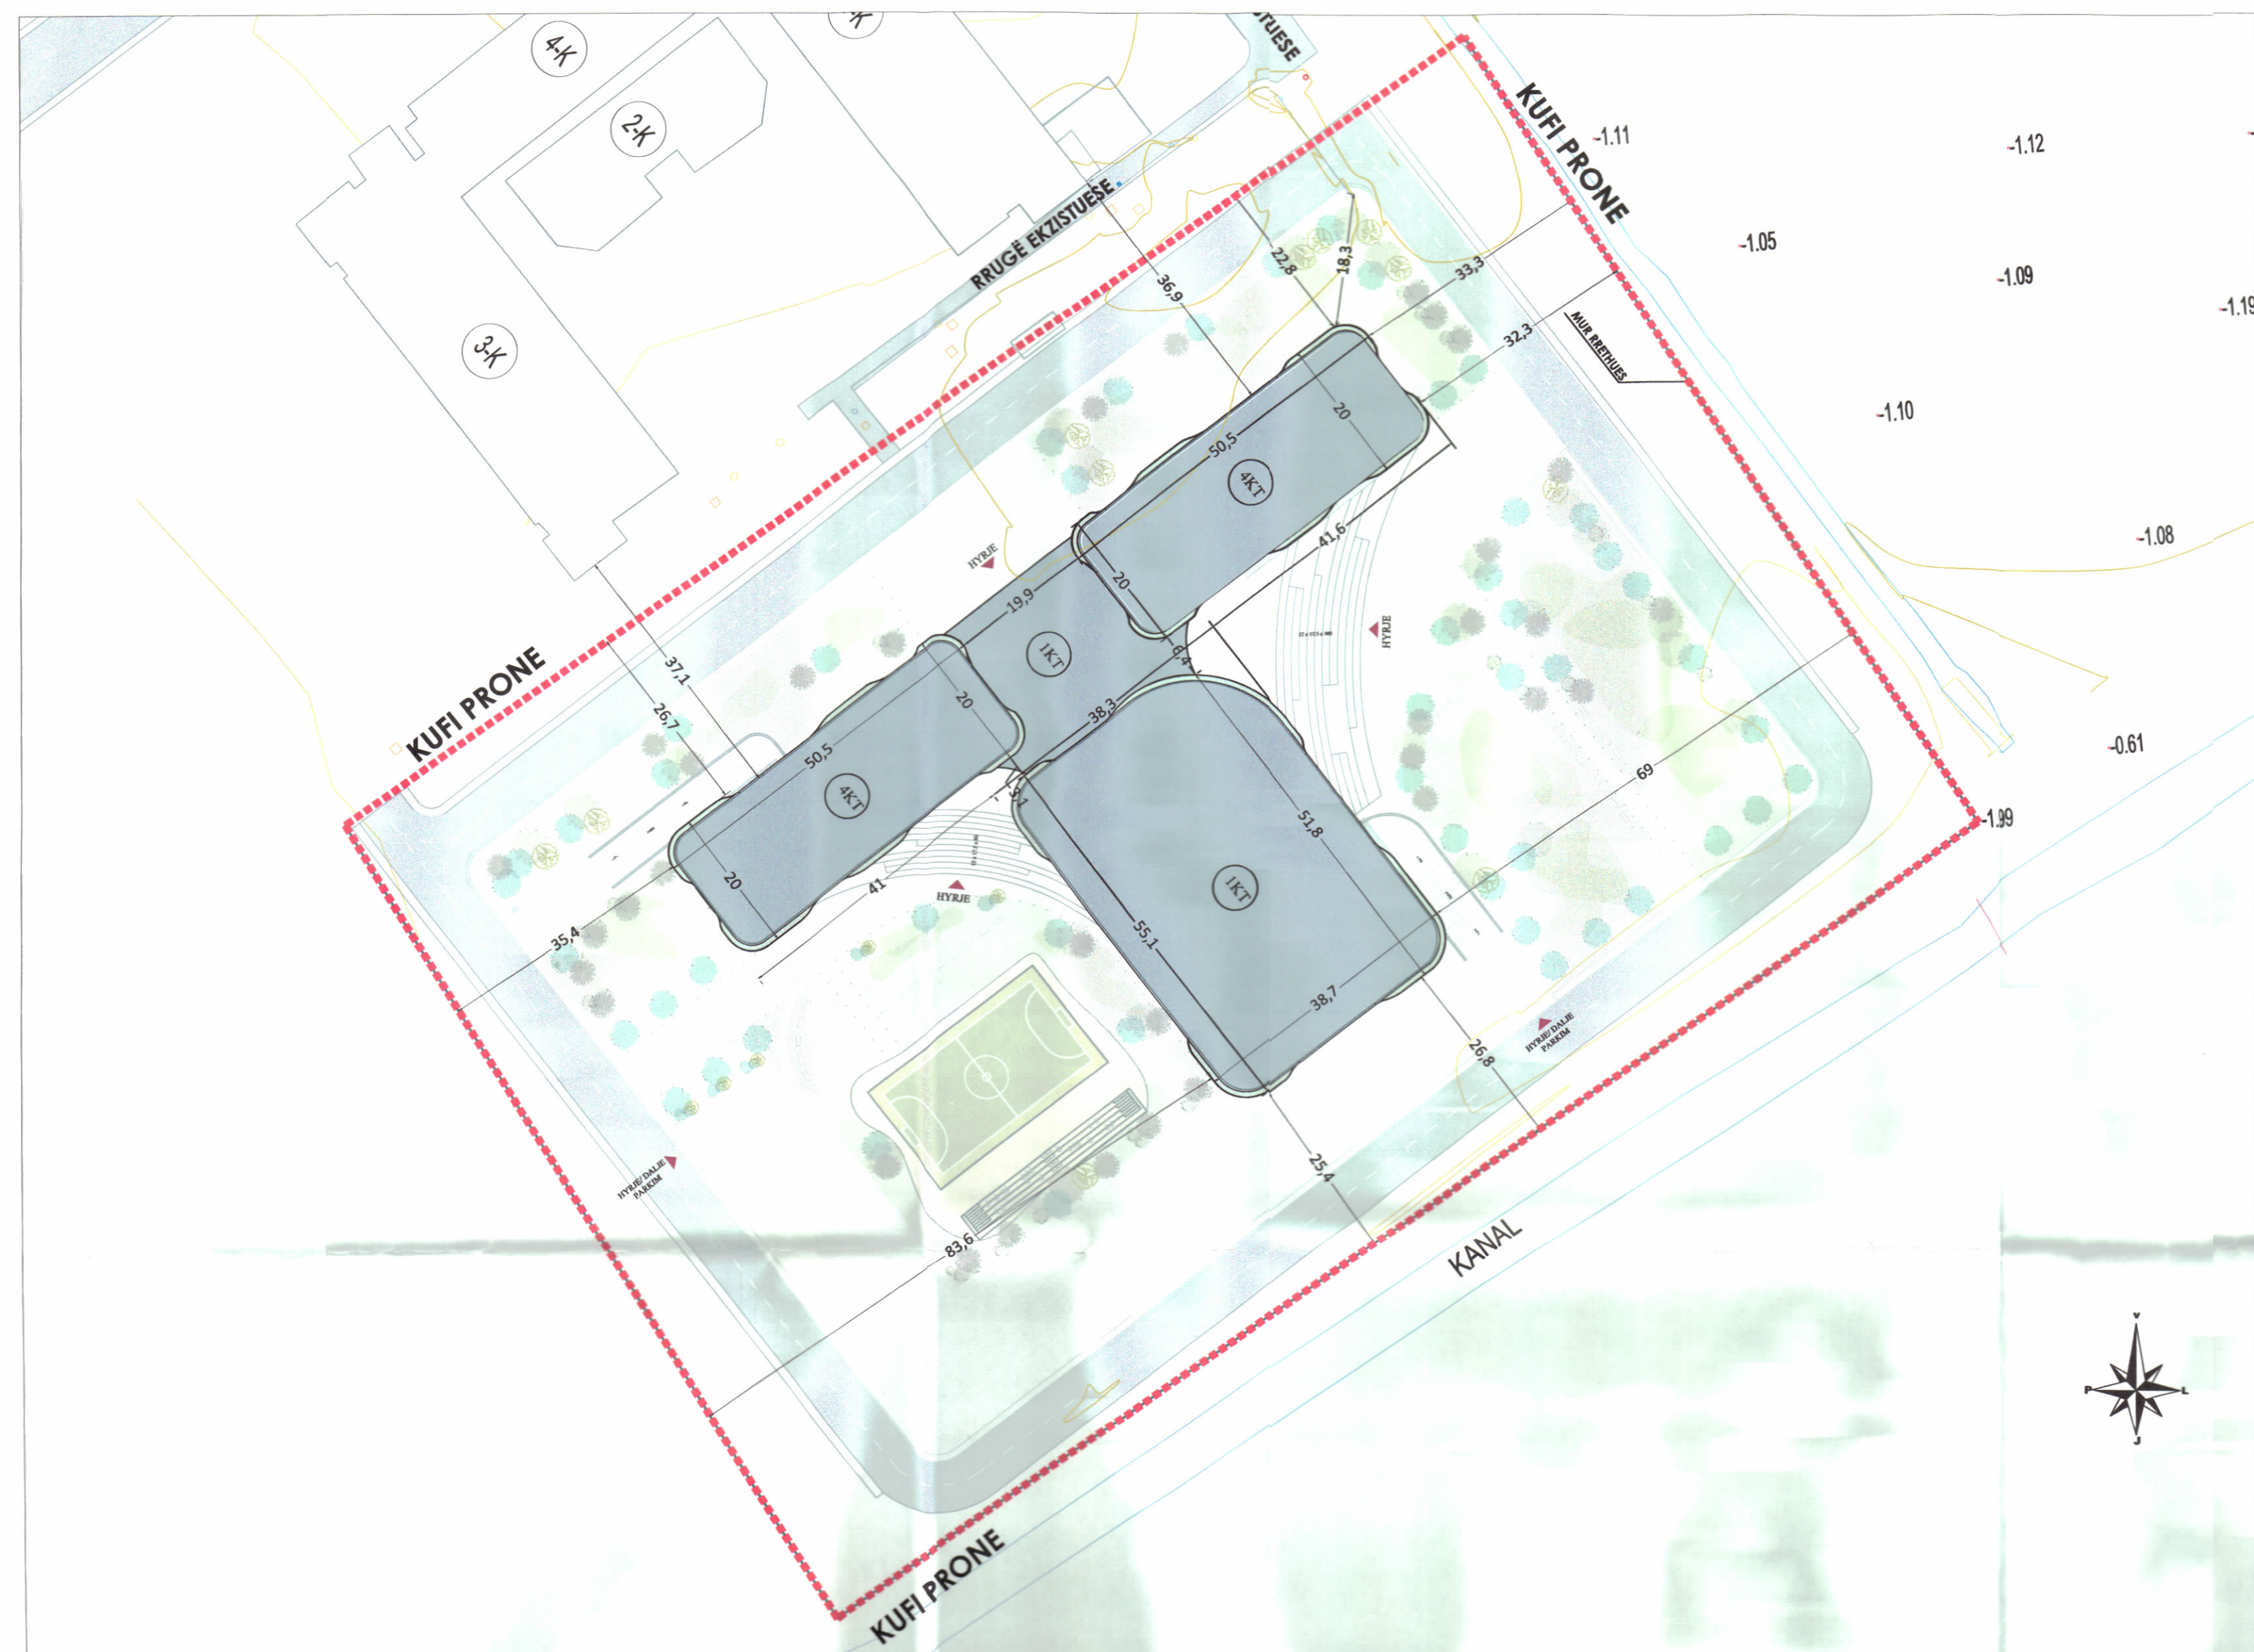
4-K

2-K

3-K

-K

ZISTUESE

RRUGË EKZISTUESE

KUFI PRONE

-1.11

-1.12

-1.05

-1.09

-1.19

-1.10

-1.08

-0.61

-1.99

MUR RRETHUES

22,8

18,3

36,9

33,3

32,3

20

50,5

4KT

41,6

20

HYRJE

HYRJE

19,9

1KT

6,4

37,1

26,7

20

38,3

50,5

4KT

8,1

51,8

69

1KT

20

41

HYRJE

35,4

55,1

38,7

26,8

HYRJE/ DALJE PARKIM

HYRJE/ DALJE PARKIM

25,4

83,6

KANAL

KUFI PRONE

KUFI PRONE

V

P

L

J